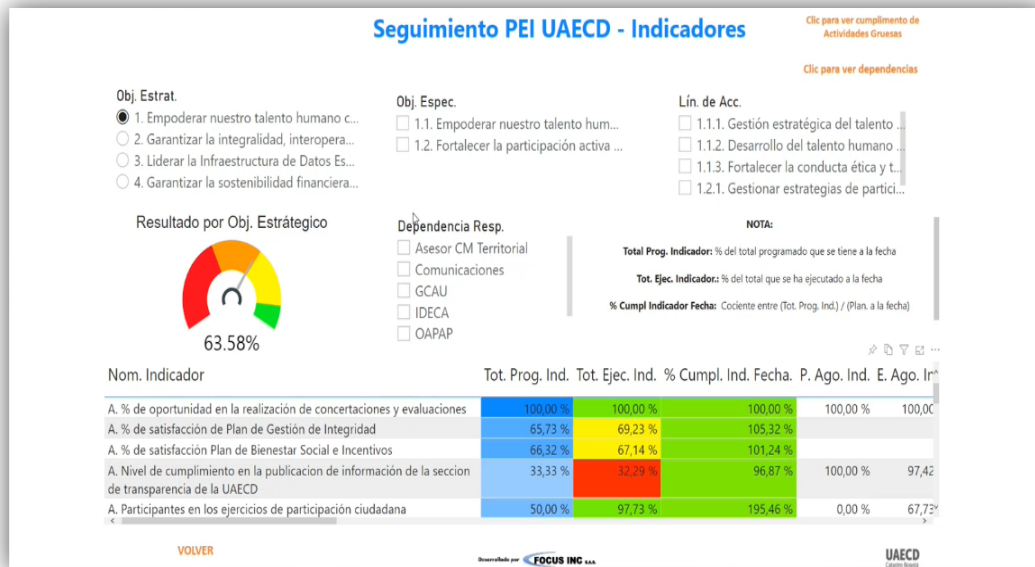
Seguimiento PEI UAECD - Indicadores

Clic para ver cumplimiento de Actividades Gruesas

Clic para ver dependencias

Obj. Estrat.
1. Empoderar nuestro talento humano c...
2. Garantizar la integralidad, interopera...
3. Liderar la Infraestructura de Datos Es...
4. Garantizar la sostenibilidad financiera...

Obj. Espec.
1.1. Empoderar nuestro talento hum...
1.2. Fortalecer la participación activa ...

Lín. de Acc.
1.1.1. Gestión estratégica del talento ...
1.1.2. Desarrollo del talento humano ...
1.1.3. Fortalecer la conducta ética y t...
1.2.1. Gestionar estrategias de partici...

Resultado por Obj. Estratégico

63.58%

Dependencia Resp.
Asesor CM Territorial
Comunicaciones
GCAU
IDECA
OAPAP

NOTA:
Total Prog. Indicador: % del total programado que se tiene a la fecha
Tot. Ejec. Indicador.: % del total que se ha ejecutado a la fecha
% Cumpl Indicador Fecha: Cociente entre (Tot. Prog. Ind.) / (Plan. a la fecha)

| Nom. Indicador | Tot. Prog. Ind. | Tot. Ejec. Ind. | % Cumpl. Ind. Fecha. | P. Ago. Ind. | E. Ago. In |
|---|---|---|---|---|---|
| A. % de oportunidad en la realización de concertaciones y evaluaciones | 100,00 % | 100,00 % | 100,00 % | 100,00 % | 100,0 |
| A. % de satisfacción de Plan de Gestión de Integridad | 65,73 % | 69,23 % | 105,32 % | | |
| A. % de satisfacción Plan de Bienestar Social e Incentivos | 66,32 % | 67,14 % | 101,24 % | | |
| A. Nivel de cumplimiento en la publicacion de información de la seccion de transparencia de la UAECD | 33,33 % | 32,29 % | 96,87 % | 100,00 % | 97,42 |
| A. Participantes en los ejercicios de participación ciudadana | 50,00 % | 97,73 % | 195,46 % | 0,00 % | 67,73 |

VOLVER

Desarrollado por FOCUS INC S.A.S.

UAECD
Catastro Bogotá